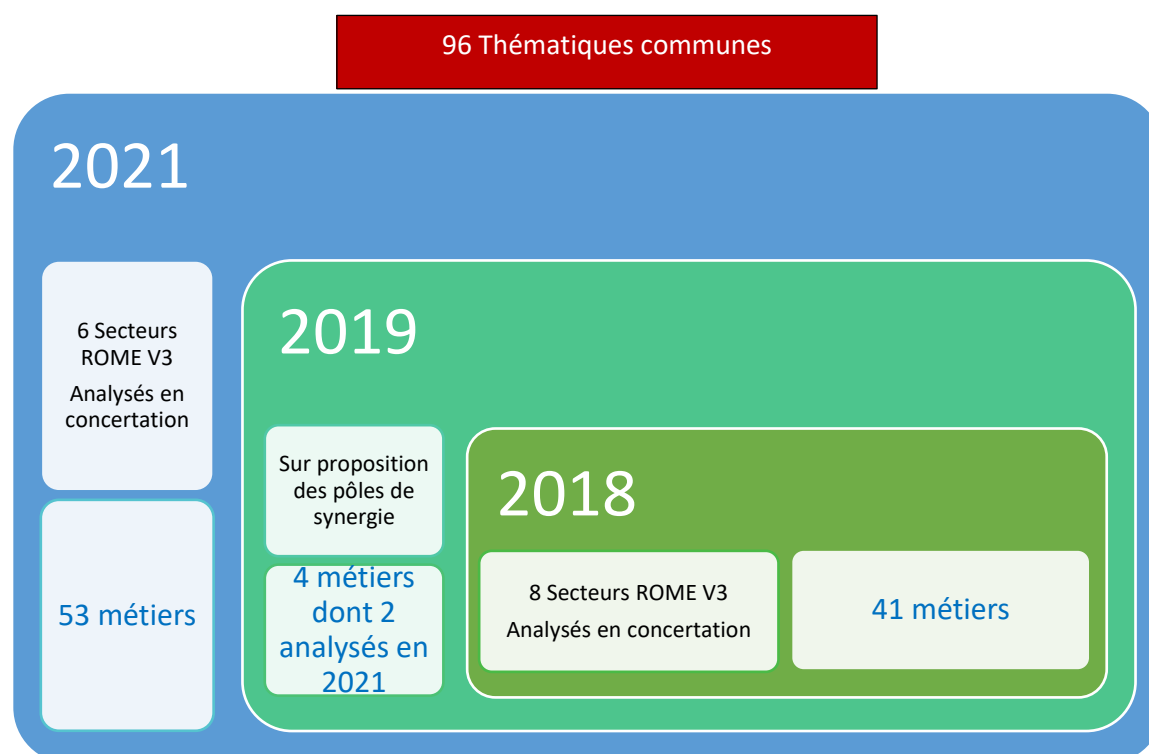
96 Thématiques communes

2021

6 Secteurs ROME V3

Analysés en concertation

53 métiers

2019

Sur proposition des pôles de synergie

4 métiers dont 2 analysés en 2021

2018

8 Secteurs ROME V3

Analysés en concertation

41 métiers